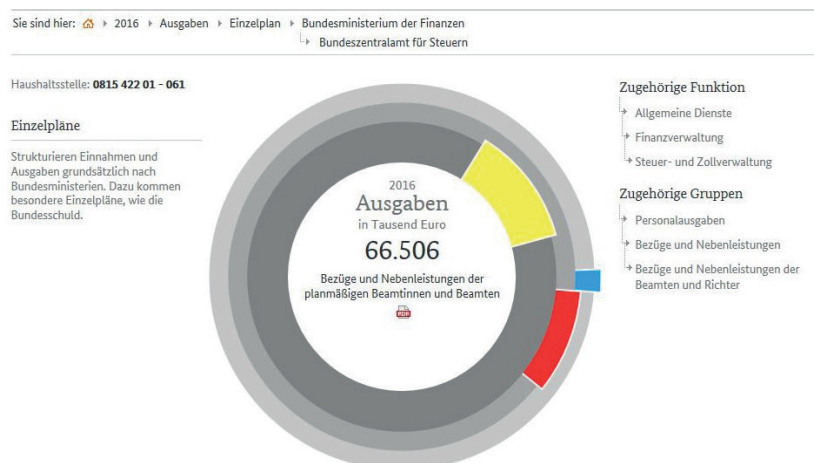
Sie sind hier: › 2016 › Ausgaben › Einzelplan › Bundesministerium der Finanzen
› Bundeszentralamt für Steuern

Haushaltsstelle: **0815 422 01 - 061**

Einzelpläne

Strukturieren Einnahmen und Ausgaben grundsätzlich nach Bundesministerien. Dazu kommen besondere Einzelpläne, wie die Bundesschuld.

2016
Ausgaben
in Tausend Euro
66.506
Bezüge und Nebenleistungen der planmäßigen Beamtinnen und Beamten

PDF

Zugehörige Funktion

Allgemeine Dienste

Finanzverwaltung

Steuer- und Zollverwaltung

Zugehörige Gruppen

Personalausgaben

Bezüge und Nebenleistungen

Bezüge und Nebenleistungen der Beamten und Richter